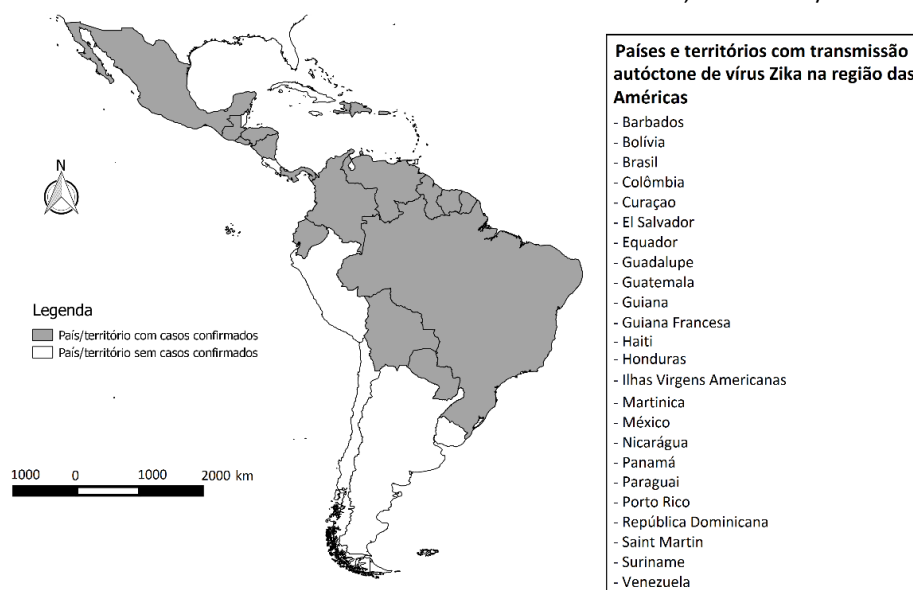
N

Legenda
País/território com casos confirmados
País/território sem casos confirmados

1000 0 1000 2000 km

Países e territórios com transmissão autóctone de vírus Zika na região das Américas
- Barbados
- Bolívia
- Brasil
- Colômbia
- Curaçao
- El Salvador
- Equador
- Guadalupe
- Guatemala
- Guiana
- Guiana Francesa
- Haiti
- Honduras
- Ilhas Virgens Americanas
- Martinica
- México
- Nicarágua
- Panamá
- Paraguai
- Porto Rico
- República Dominicana
- Saint Martin
- Suriname
- Venezuela